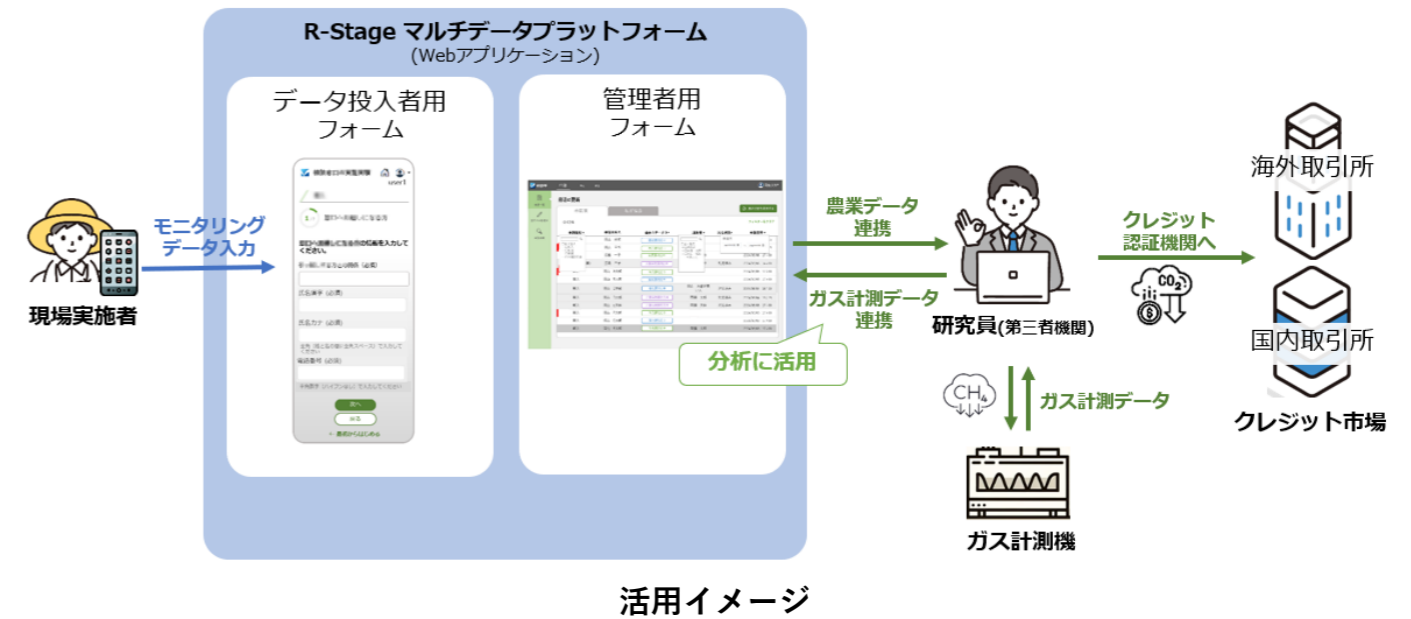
R-Stage マルチデータプラットフォーム
(Webアプリケーション)

データ投入者用
フォーム

user1

管理者用
フォーム

モニタリング
データ入力

現場実施者

農業データ
連携

ガス計測データ
連携

分析に活用

研究員(第三者機関)

クレジット
認証機関へ

$CO_2$

$CH_4$

ガス計測データ

ガス計測機

海外取引所

国内取引所

クレジット市場

活用イメージ